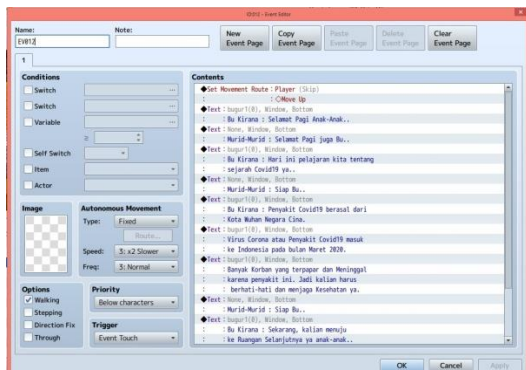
ID:012 - Event Editor

Name:
EV012
Note:

New Event Page
Copy Event Page
Paste Event Page
Delete Event Page
Clear Event Page

1

Conditions
Switch
Switch
Variable
≥
Self Switch
Item
Actor

Image

Autonomous Movement
Type: Fixed
Route...
Speed: 3: x2 Slower
Freq: 3: Normal

Options
Walking
Stepping
Direction Fix
Through

Priority
Below characters

Trigger
Event Touch

Contents
◆Set Movement Route : Player (Skip)
: : ◇Move Up
◆Text : bugur1(0), Window, Bottom
: : Bu Kirana : Selamat Pagi Anak-Anak..
◆Text : None, Window, Bottom
: : Murid-Murid : Selamat Pagi juga Bu..
◆Text : bugur1(0), Window, Bottom
: : Bu Kirana : Hari ini pelajaran kita tentang
: : sejarah Covid19 ya..
◆Text : None, Window, Bottom
: : Murid-Murid : Siap Bu..
◆Text : bugur1(0), Window, Bottom
: : Bu Kirana : Penyakit Covid19 berasal dari
: : Kota Wuhan Negara Cina.
◆Text : bugur1(0), Window, Bottom
: : Virus Corona atau Penyakit Covid19 masuk
: : ke Indonesia pada bulan Maret 2020.
◆Text : bugur1(0), Window, Bottom
: : Banyak Korban yang terpapar dan Meninggal
: : karena penyakit ini. Jadi kalian harus
: : berhati-hati dan menjaga Kesehatan ya.
◆Text : None, Window, Bottom
: : Murid-Murid : Siap Bu..
◆Text : bugur1(0), Window, Bottom
: : Bu Kirana : Sekarang, kalian menuju
: : ke Ruangan Selanjutnya ya anak-anak..

OK
Cancel
Apply